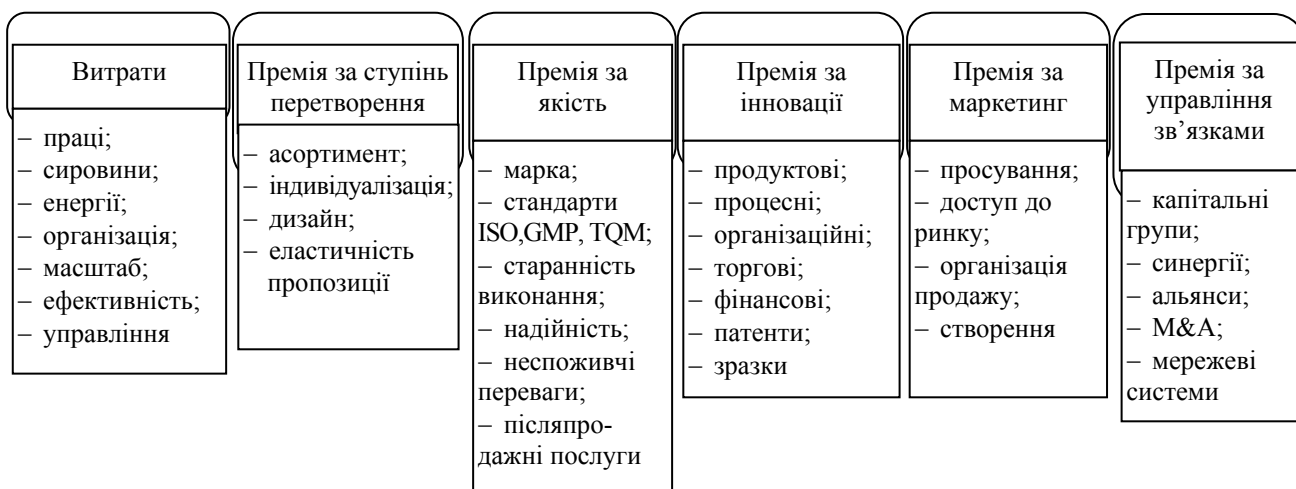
Витрати

– праці;
– сировини;
– енергії;
– організація;
– масштаб;
– ефективність;
– управління

Премія за ступінь перетворення

– асортимент;
– індивідуалізація;
– дизайн;
– еластичність пропозиції

Премія за якість

– марка;
– стандарти ISO,GMP, TQM;
– старанність виконання;
– надійність;
– неспоживчі переваги;
– післяпродажні послуги

Премія за інновації

– продуктові;
– процесні;
– організаційні;
– торгові;
– фінансові;
– патенти;
– зразки

Премія за маркетинг

– просування;
– доступ до ринку;
– організація продажу;
– створення

Премія за управління зв'язками

– капітальні групи;
– синергії;
– альянси;
– M&A;
– мережеві системи